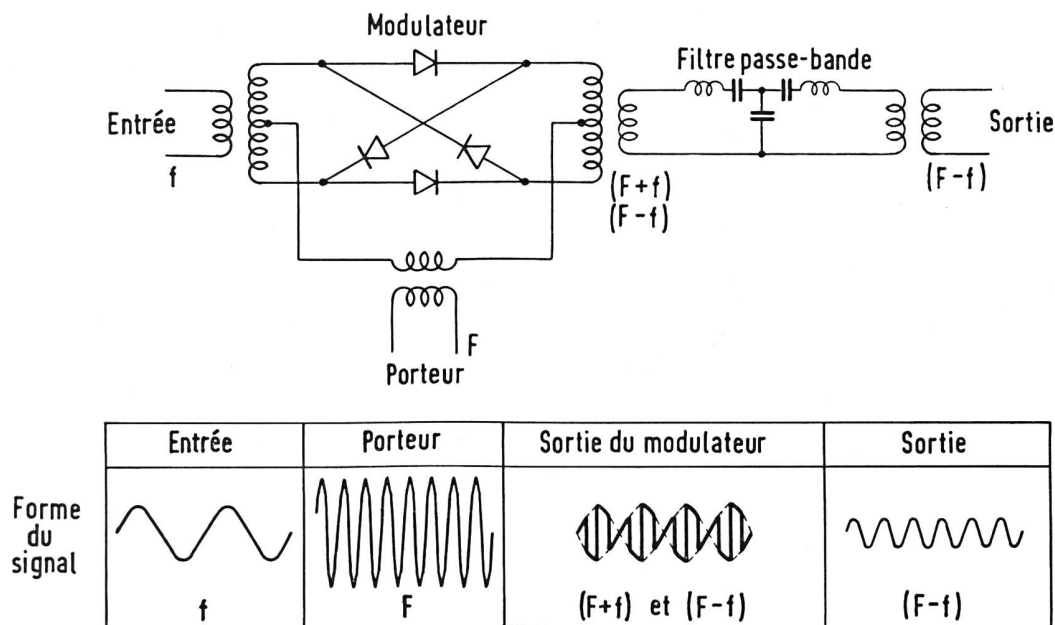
Modulateur

Filtre passe-bande

Entrée
f

Sortie
(F − f)

(F + f)
(F − f)

F
Porteur

| | Entrée | Porteur | Sortie du modulateur | Sortie |
|---|---|---|---|---|
| Forme du signal | f | F | (F+f) et (F−f) | (F−f) |